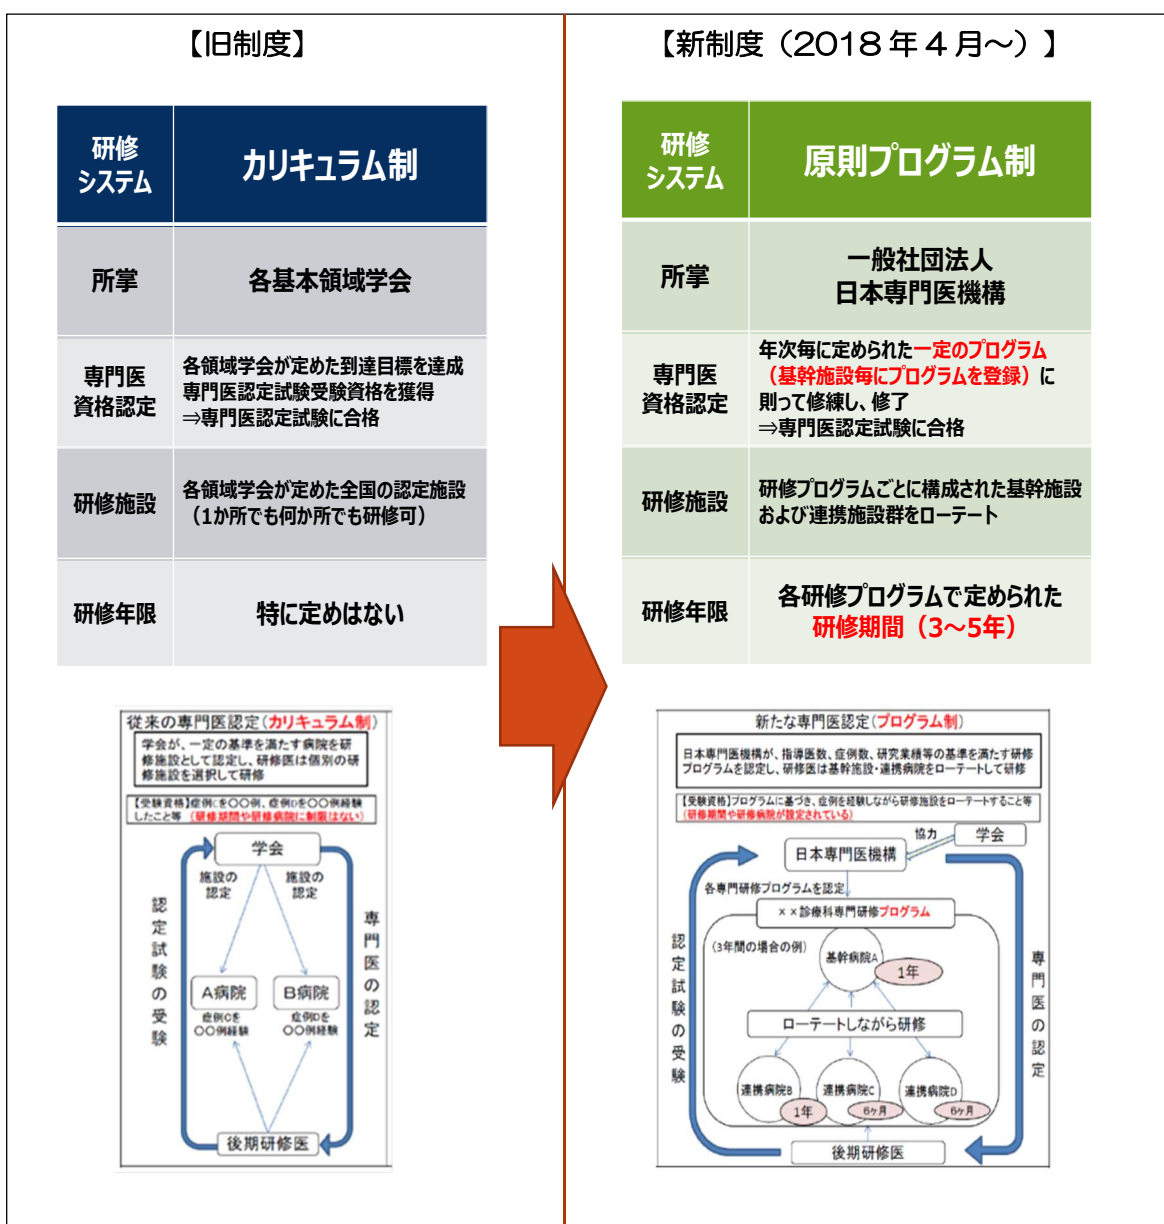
【旧制度】

| 研修システム | カリキュラム制 |
|---|---|
| 所掌 | 各基本領域学会 |
| 専門医資格認定 | 各領域学会が定めた到達目標を達成 専門医認定試験受験資格を獲得 ⇒専門医認定試験に合格 |
| 研修施設 | 各領域学会が定めた全国の認定施設（1か所でも何か所でも研修可） |
| 研修年限 | 特に定めはない |

従来の専門医認定（カリキュラム制）

学会が、一定の基準を満たす病院を研修施設として認定し、研修医は個別の研修施設を選択して研修

【受験資格】症例Cを〇〇例、症例Dを〇〇例経験したこと等（研修期間や研修病院に制限はない）

学会

施設の認定

施設の認定

認定試験の受験

専門医の認定

A病院

症例Cを〇〇例経験

B病院

症例Dを〇〇例経験

後期研修医

【新制度（2018年４月～）】

| 研修システム | 原則プログラム制 |
|---|---|
| 所掌 | 一般社団法人 日本専門医機構 |
| 専門医資格認定 | 年次毎に定められた一定のプログラム（基幹施設毎にプログラムを登録）に則って修練し、修了 ⇒専門医認定試験に合格 |
| 研修施設 | 研修プログラムごとに構成された基幹施設および連携施設群をローテート |
| 研修年限 | 各研修プログラムで定められた研修期間（3～5年） |

新たな専門医認定（プログラム制）

日本専門医機構が、指導医数、症例数、研究業績等の基準を満たす研修プログラムを認定し、研修医は基幹施設・連携病院をローテートして研修

【受験資格】プログラムに基づき、症例を経験しながら研修施設をローテートすること等（研修期間や研修病院が設定されている）

協力

学会

日本専門医機構

各専門研修プログラムを認定

××診療科専門研修プログラム

（3年間の場合の例）

基幹病院A

1年

認定試験の受験

専門医の認定

ローテートしながら研修

連携病院B

1年

連携病院C

6ヶ月

連携病院D

6ヶ月

後期研修医